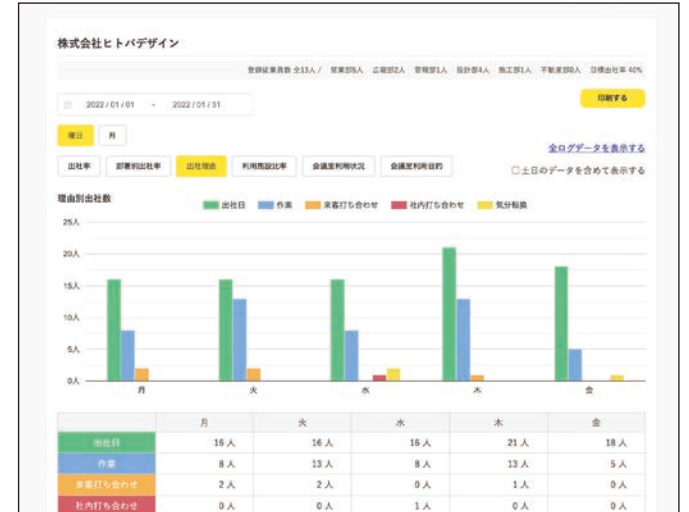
株式会社ヒトバデザイン

登録従業員数 全13人 / 営業部5人 広報部2人 管理部1人 設計部4人 施工部1人 不動産部0人 目標出社率 40%

2022 / 01 / 01 → 2022 / 01 / 31

印刷する

曜日 月

出社率 部署別出社率 出社理由 利用施設比率 会議室利用状況 会議室利用目的

全ログデータを表示する

□土日のデータを含めて表示する

理由別出社数

出社日 作業 来客打ち合わせ 社内打ち合わせ 気分転換

25人
20人
15人
10人
5人
0人

月 火 水 木 金

| | 月 | 火 | 水 | 木 | 金 |
|---|---|---|---|---|---|
| 出社日 | 16 人 | 16 人 | 16 人 | 21 人 | 18 人 |
| 作業 | 8 人 | 13 人 | 8 人 | 13 人 | 5 人 |
| 来客打ち合わせ | 2 人 | 2 人 | 0 人 | 1 人 | 0 人 |
| 社内打ち合わせ | 0 人 | 0 人 | 1 人 | 0 人 | 0 人 |